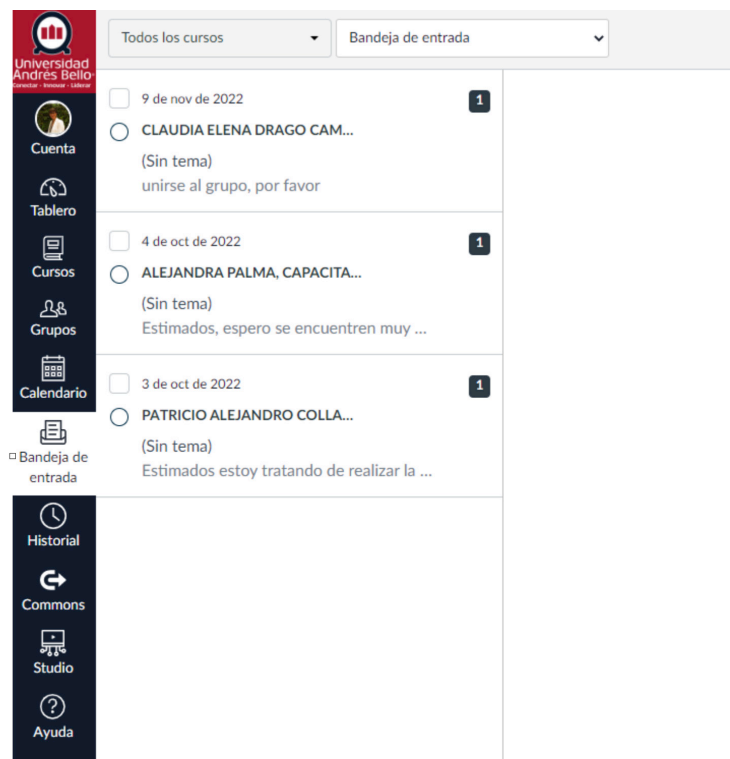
Universidad Andrés Bello
Conectar · Innovar · Liderar

Cuenta

Tablero

Cursos

Grupos

Calendario

Bandeja de entrada

Historial

Commons

Studio

Ayuda

Todos los cursos

Bandeja de entrada

9 de nov de 2022
1
CLAUDIA ELENA DRAGO CAM...
(Sin tema)
unirse al grupo, por favor

4 de oct de 2022
1
ALEJANDRA PALMA, CAPACITA...
(Sin tema)
Estimados, espero se encuentren muy ...

3 de oct de 2022
1
PATRICIO ALEJANDRO COLLA...
(Sin tema)
Estimados estoy tratando de realizar la ...